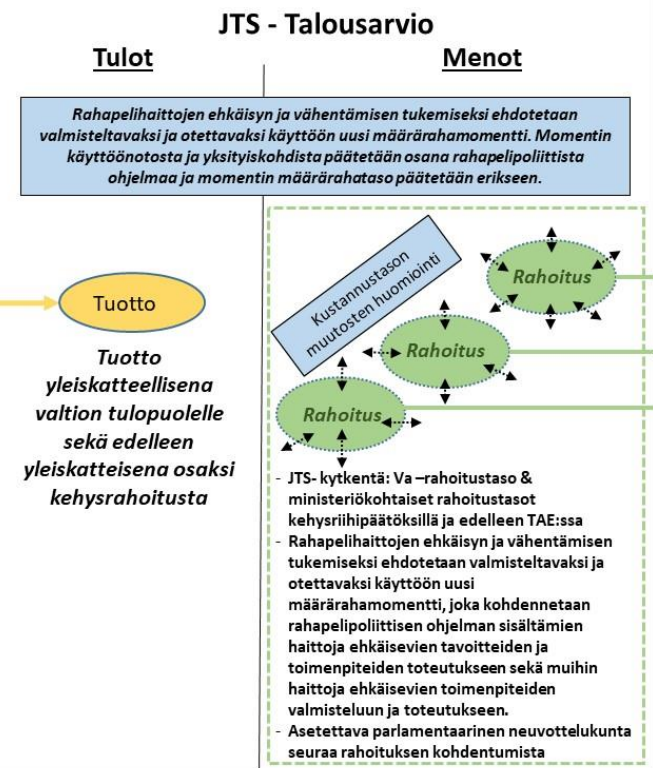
JTS - Talousarvio

Tulot

Menot

Rahapelihaittojen ehkäisyn ja vähentämisen tukemiseksi ehdotetaan valmisteltavaksi ja otettavaksi käyttöön uusi määrärahamomentti. Momentin käyttöönotosta ja yksityiskohdista päätetään osana rahapelipoliittista ohjelmaa ja momentin määrärahataso päätetään erikseen.

Tuotto

Tuotto yleiskatteellisena valtion tulopuolelle sekä edelleen yleiskatteisena osaksi kehysrahoitusta

Kustannustason muutosten huomiointi

Rahoitus

Rahoitus

Rahoitus

- JTS- kytkentä: Va –rahoitustaso & ministeriökohtaiset rahoitustasot kehysriihipäätöksillä ja edelleen TAE:ssa
- Rahapelihaittojen ehkäisyn ja vähentämisen tukemiseksi ehdotetaan valmisteltavaksi ja otettavaksi käyttöön uusi määrärahamomentti, joka kohdennetaan rahapelipoliittisen ohjelman sisältämien haittoja ehkäisevien tavoitteiden ja toimenpiteiden toteutukseen sekä muihin haittoja ehkäisevien toimenpiteiden valmisteluun ja toteutukseen.
- Asetettava parlamentaarinen neuvottelukunta seuraa rahoituksen kohdentumista